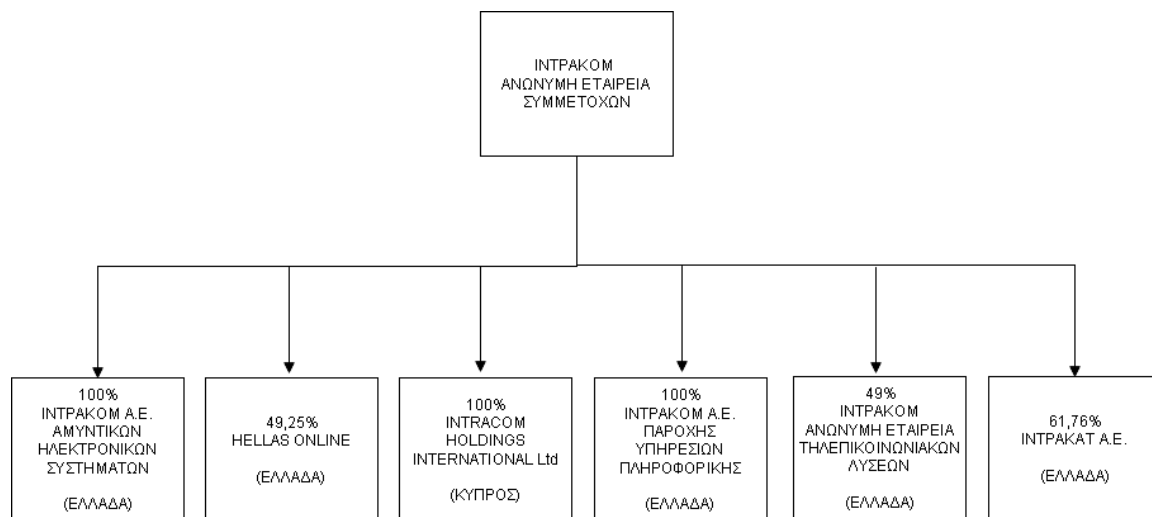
ΙΝΤΡΑΚΟΜ ΑΝΩΝΥΜΗ ΕΤΑΙΡΕΙΑ ΣΥΜΜΕΤΟΧΩΝ

100%
ΙΝΤΡΑΚΟΜ Α.Ε. ΑΜΥΝΤΙΚΩΝ ΗΛΕΚΤΡΟΝΙΚΩΝ ΣΥΣΤΗΜΑΤΩΝ

(ΕΛΛΑΔΑ)

49,25%
HELLAS ONLINE

(ΕΛΛΑΔΑ)

100%
INTRACOM HOLDINGS INTERNATIONAL Ltd

(ΚΥΠΡΟΣ)

100%
ΙΝΤΡΑΚΟΜ Α.Ε. ΠΑΡΟΧΗΣ ΥΠΗΡΕΣΙΩΝ ΠΛΗΡΟΦΟΡΙΚΗΣ

(ΕΛΛΑΔΑ)

49%
ΙΝΤΡΑΚΟΜ ΑΝΩΝΥΜΗ ΕΤΑΙΡΕΙΑ ΤΗΛΕΠΙΚΟΙΝΩΝΙΑΚΩΝ ΛΥΣΕΩΝ

(ΕΛΛΑΔΑ)

61,76%
ΙΝΤΡΑΚΑΤ Α.Ε.

(ΕΛΛΑΔΑ)